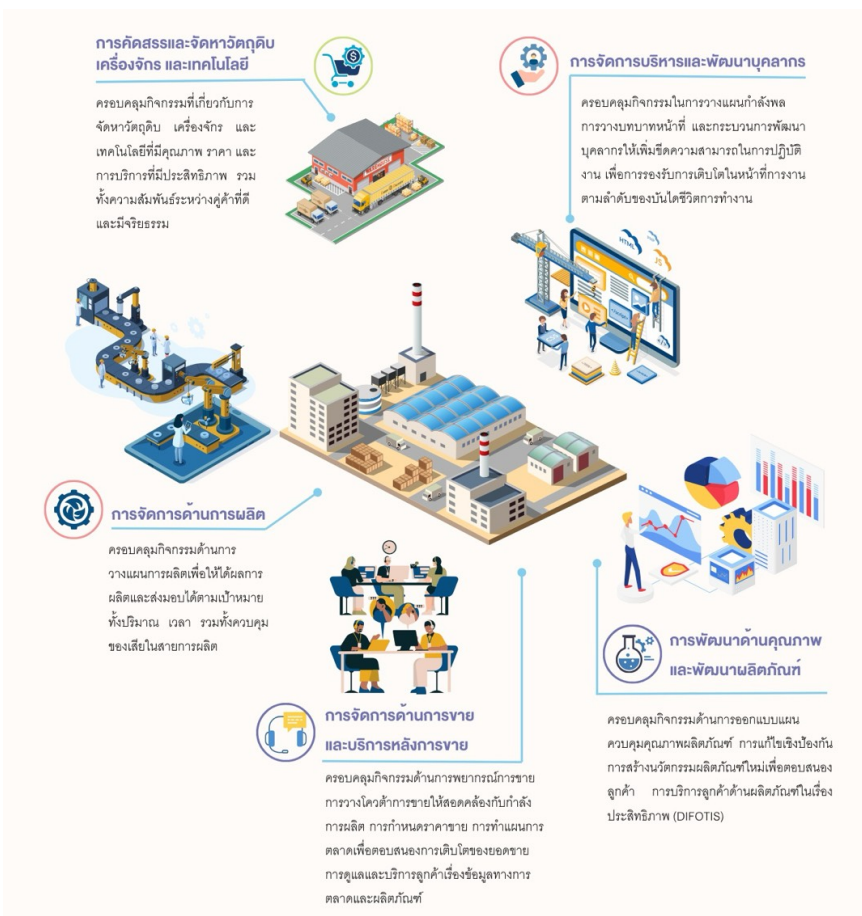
การคัดสรรและจัดหาวัตถุดิบ เครื่องจักร และเทคโนโลยี

ครอบคลุมกิจกรรมที่เกี่ยวกับการจัดหาวัตถุดิบ เครื่องจักร และเทคโนโลยีที่มีคุณภาพ ราคา และการบริการที่มีประสิทธิภาพ รวมทั้งความสัมพันธ์ระหว่างคู่ค้าที่ดีและมีจริยธรรม

การจัดการบริหารและพัฒนาบุคลากร

ครอบคลุมกิจกรรมในการวางแผนกำลังพล การวางบทบาทหน้าที่ และกระบวนการพัฒนาบุคลากรให้เพิ่มขีดความสามารถในการปฏิบัติงาน เพื่อการรองรับการเติบโตในหน้าที่การงานตามลำดับของบันไดชีวิตการทำงาน

การจัดการด้านการผลิต

ครอบคลุมกิจกรรมด้านการวางแผนการผลิตเพื่อให้ได้ผลการผลิตและส่งมอบได้ตามเป้าหมายทั้งปริมาณ เวลา รวมทั้งควบคุมของเสียในสายการผลิต

การพัฒนาด้านคุณภาพ และพัฒนาผลิตภัณฑ์

ครอบคลุมกิจกรรมด้านการออกแบบแผนควบคุมคุณภาพผลิตภัณฑ์ การแก้ไขเชิงป้องกัน การสร้างนวัตกรรมผลิตภัณฑ์ใหม่เพื่อตอบสนองลูกค้า การบริการลูกค้าด้านผลิตภัณฑ์ในเรื่องประสิทธิภาพ (DIFOTIS)

การจัดการด้านการขาย และบริการหลังการขาย

ครอบคลุมกิจกรรมด้านการพยากรณ์การขาย การวางโควต้าการขายให้สอดคล้องกับกำลังการผลิต การกำหนดราคาขาย การทำแผนการตลาดเพื่อตอบสนองการเติบโตของยอดขาย การดูแลและบริการลูกค้าเรื่องข้อมูลทางการตลาดและผลิตภัณฑ์